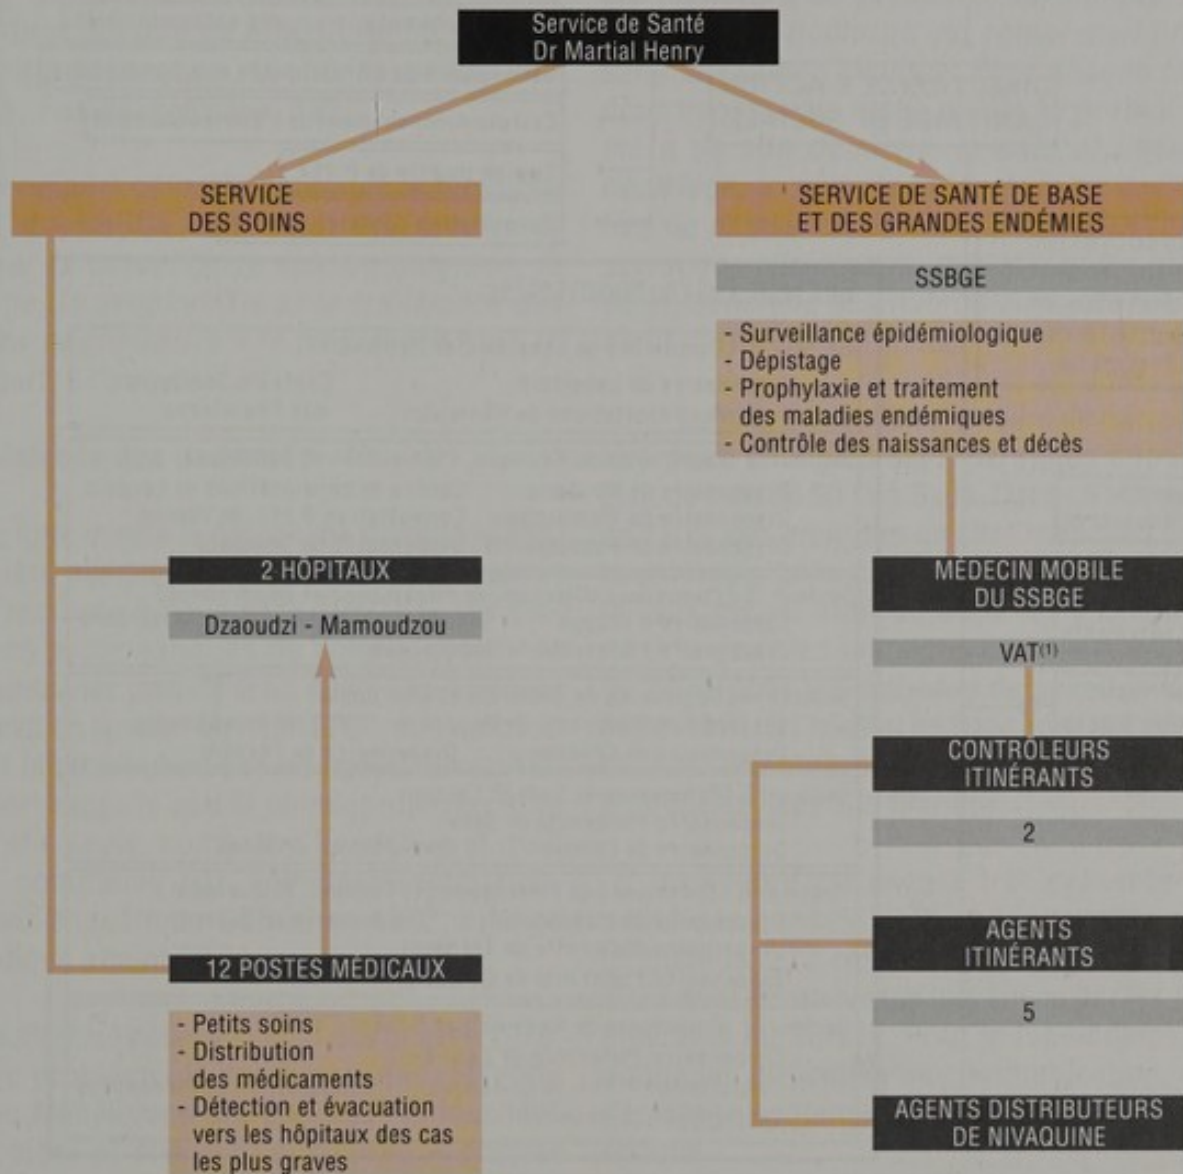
Service de Santé
Dr Martial Henry

SERVICE
DES SOINS

2 HÔPITAUX

Dzaoudzi - Mamoudzou

12 POSTES MÉDICAUX

- Petits soins
- Distribution des médicaments
- Détection et évacuation vers les hôpitaux des cas les plus graves

SERVICE DE SANTÉ DE BASE
ET DES GRANDES ENDÉMIES

SSBGE

- Surveillance épidémiologique
- Dépistage
- Prophylaxie et traitement des maladies endémiques
- Contrôle des naissances et décès

MÉDECIN MOBILE
DU SSBGE

VAT$^{(1)}$

CONTROLEURS
ITINÉRANTS

2

AGENTS
ITINÉRANTS

5

AGENTS DISTRIBUTEURS
DE NIVAQUINE